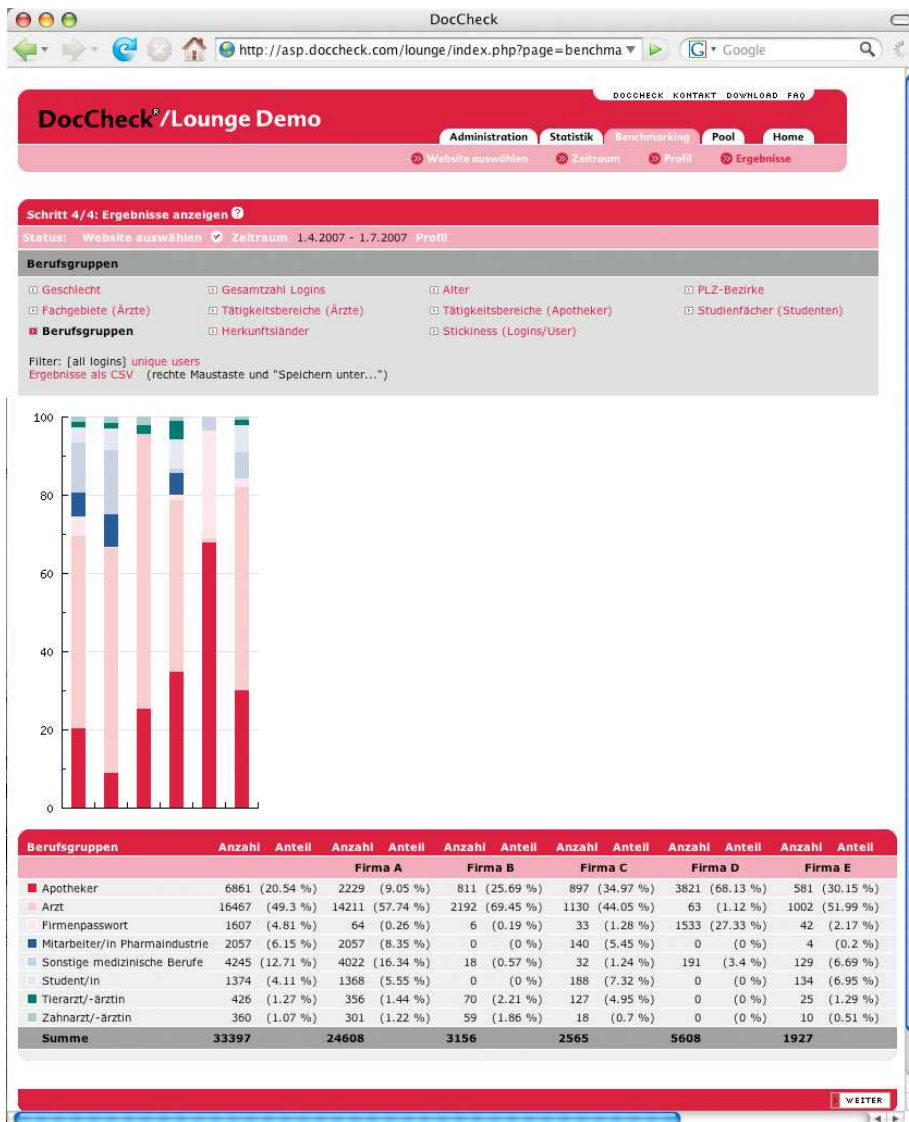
DocCheck

http://asp.doccheck.com/lounge/index.php?page=benchma

Google

DOCCHECK KONTAKT DOWNLOAD FAQ

DocCheck®/Lounge Demo

Administration Statistik Benchmarking Pool Home

Website auswählen Zeitraum Profil Ergebnisse

Schritt 4/4: Ergebnisse anzeigen

Status: Website auswählen Zeitraum 1.4.2007 - 1.7.2007 Profil

Berufsgruppen

Geschlecht
Gesamtzahl Logins
Alter
PLZ-Bezirke
Fachgebiete (Ärzte)
Tätigkeitsbereiche (Ärzte)
Tätigkeitsbereiche (Apotheker)
Studienfächer (Studenten)
Berufsgruppen
Herkunftsländer
Stickiness (Logins/User)

Filter: [all logins] unique users
Ergebnisse als CSV (rechte Maustaste und "Speichern unter...")

100
80
60
40
20
0

| Berufsgruppen | Anzahl | Anteil | Anzahl | Anteil | Anzahl | Anteil | Anzahl | Anteil | Anzahl | Anteil | Anzahl | Anteil |
|---|---|---|---|---|---|---|---|---|---|---|---|---|
| | | | Firma A | | Firma B | | Firma C | | Firma D | | Firma E | |
| Apotheker | 6861 | (20.54 %) | 2229 | (9.05 %) | 811 | (25.69 %) | 897 | (34.97 %) | 3821 | (68.13 %) | 581 | (30.15 %) |
| Arzt | 16467 | (49.3 %) | 14211 | (57.74 %) | 2192 | (69.45 %) | 1130 | (44.05 %) | 63 | (1.12 %) | 1002 | (51.99 %) |
| Firmenpasswort | 1607 | (4.81 %) | 64 | (0.26 %) | 6 | (0.19 %) | 33 | (1.28 %) | 1533 | (27.33 %) | 42 | (2.17 %) |
| Mitarbeiter/in Pharmaindustrie | 2057 | (6.15 %) | 2057 | (8.35 %) | 0 | (0 %) | 140 | (5.45 %) | 0 | (0 %) | 4 | (0.2 %) |
| Sonstige medizinische Berufe | 4245 | (12.71 %) | 4022 | (16.34 %) | 18 | (0.57 %) | 32 | (1.24 %) | 191 | (3.4 %) | 129 | (6.69 %) |
| Student/in | 1374 | (4.11 %) | 1368 | (5.55 %) | 0 | (0 %) | 188 | (7.32 %) | 0 | (0 %) | 134 | (6.95 %) |
| Tierarzt/-ärztin | 426 | (1.27 %) | 356 | (1.44 %) | 70 | (2.21 %) | 127 | (4.95 %) | 0 | (0 %) | 25 | (1.29 %) |
| Zahnarzt/-ärztin | 360 | (1.07 %) | 301 | (1.22 %) | 59 | (1.86 %) | 18 | (0.7 %) | 0 | (0 %) | 10 | (0.51 %) |
| Summe | 33397 | | 24608 | | 3156 | | 2565 | | 5608 | | 1927 | |

WEITER